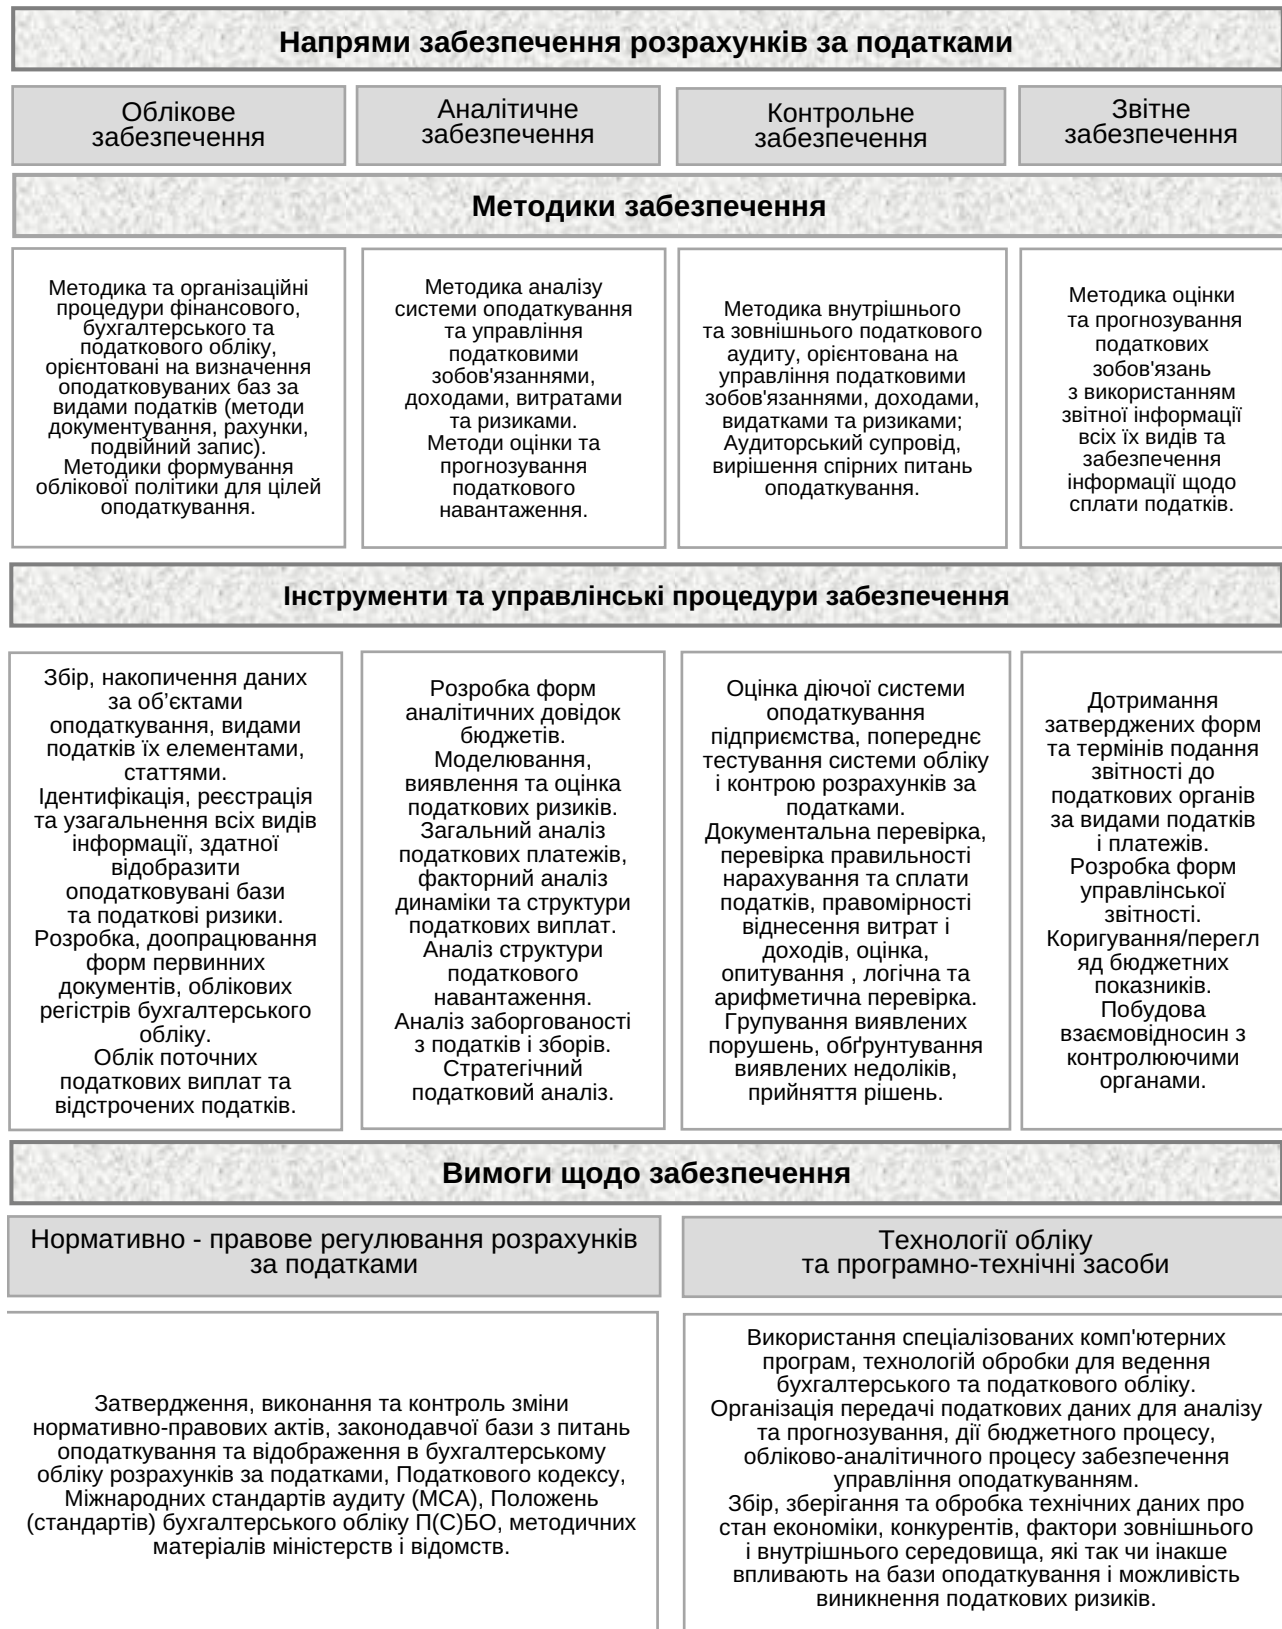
Напрями забезпечення розрахунків за податками

Облікове забезпечення

Аналітичне забезпечення

Контрольне забезпечення

Звітне забезпечення

Методики забезпечення

Методика та організаційні процедури фінансового, бухгалтерського та податкового обліку, орієнтовані на визначення оподатковуваних баз за видами податків (методи документування, рахунки, подвійний запис). Методики формування облікової політики для цілей оподаткування.

Методика аналізу системи оподаткування та управління податковими зобов'язаннями, доходами, витратами та ризиками. Методи оцінки та прогнозування податкового навантаження.

Методика внутрішнього та зовнішнього податкового аудиту, орієнтована на управління податковими зобов'язаннями, доходами, видатками та ризиками; Аудиторський супровід, вирішення спірних питань оподаткування.

Методика оцінки та прогнозування податкових зобов'язань з використанням звітної інформації всіх їх видів та забезпечення інформації щодо сплати податків.

Інструменти та управлінські процедури забезпечення

Збір, накопичення даних за об'єктами оподаткування, видами податків їх елементами, статтями. Ідентифікація, реєстрація та узагальнення всіх видів інформації, здатної відобразити оподатковувані бази та податкові ризики. Розробка, доопрацювання форм первинних документів, облікових регістрів бухгалтерського обліку. Облік поточних податкових виплат та відстрочених податків.

Розробка форм аналітичних довідок бюджетів. Моделювання, виявлення та оцінка податкових ризиків. Загальний аналіз податкових платежів, факторний аналіз динаміки та структури податкових виплат. Аналіз структури податкового навантаження. Аналіз заборгованості з податків і зборів. Стратегічний податковий аналіз.

Оцінка діючої системи оподаткування підприємства, попереднє тестування системи обліку і контрою розрахунків за податками. Документальна перевірка, перевірка правильності нарахування та сплати податків, правомірності віднесення витрат і доходів, оцінка, опитування , логічна та арифметична перевірка. Групування виявлених порушень, обґрунтування виявлених недоліків, прийняття рішень.

Дотримання затверджених форм та термінів подання звітності до податкових органів за видами податків і платежів. Розробка форм управлінської звітності. Коригування/перегляд бюджетних показників. Побудова взаємовідносин з контролюючими органами.

Вимоги щодо забезпечення

Нормативно - правове регулювання розрахунків за податками

Технології обліку та програмно-технічні засоби

Затвердження, виконання та контроль зміни нормативно-правових актів, законодавчої бази з питань оподаткування та відображення в бухгалтерському обліку розрахунків за податками, Податкового кодексу, Міжнародних стандартів аудиту (МСА), Положень (стандартів) бухгалтерського обліку П(С)БО, методичних матеріалів міністерств і відомств.

Використання спеціалізованих комп'ютерних програм, технологій обробки для ведення бухгалтерського та податкового обліку. Організація передачі податкових даних для аналізу та прогнозування, дії бюджетного процесу, обліково-аналітичного процесу забезпечення управління оподаткуванням. Збір, зберігання та обробка технічних даних про стан економіки, конкурентів, фактори зовнішнього і внутрішнього середовища, які так чи інакше впливають на бази оподаткування і можливість виникнення податкових ризиків.